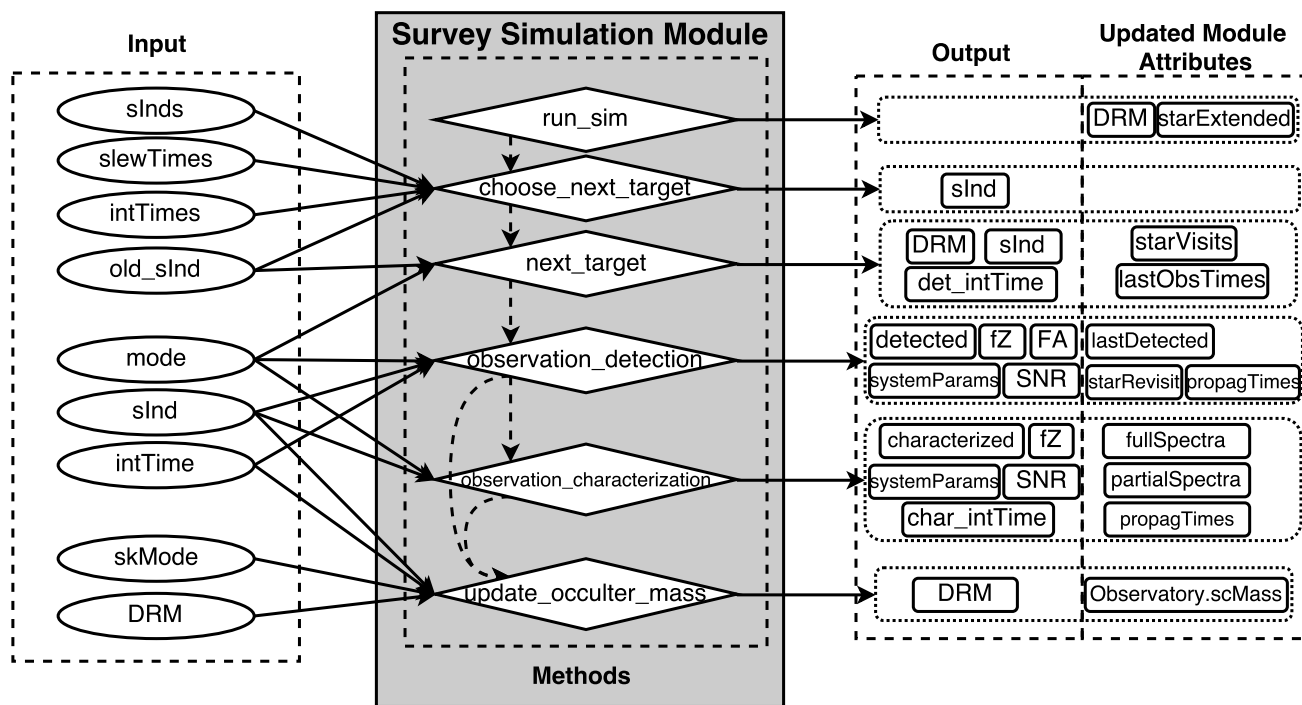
Input

sInds

slewTimes

intTimes

old_sInd

mode

sInd

intTime

skMode

DRM

Survey Simulation Module

run_sim

choose_next_target

next_target

observation_detection

observation_characterization

update_occulter_mass

Methods

Output

Updated Module Attributes

DRM

starExtended

sInd

DRM

sInd

det_intTime

starVisits

lastObsTimes

detected

fZ

FA

systemParams

SNR

lastDetected

starRevisit

propagTimes

characterized

fZ

systemParams

SNR

char_intTime

fullSpectra

partialSpectra

propagTimes

DRM

Observatory.scMass